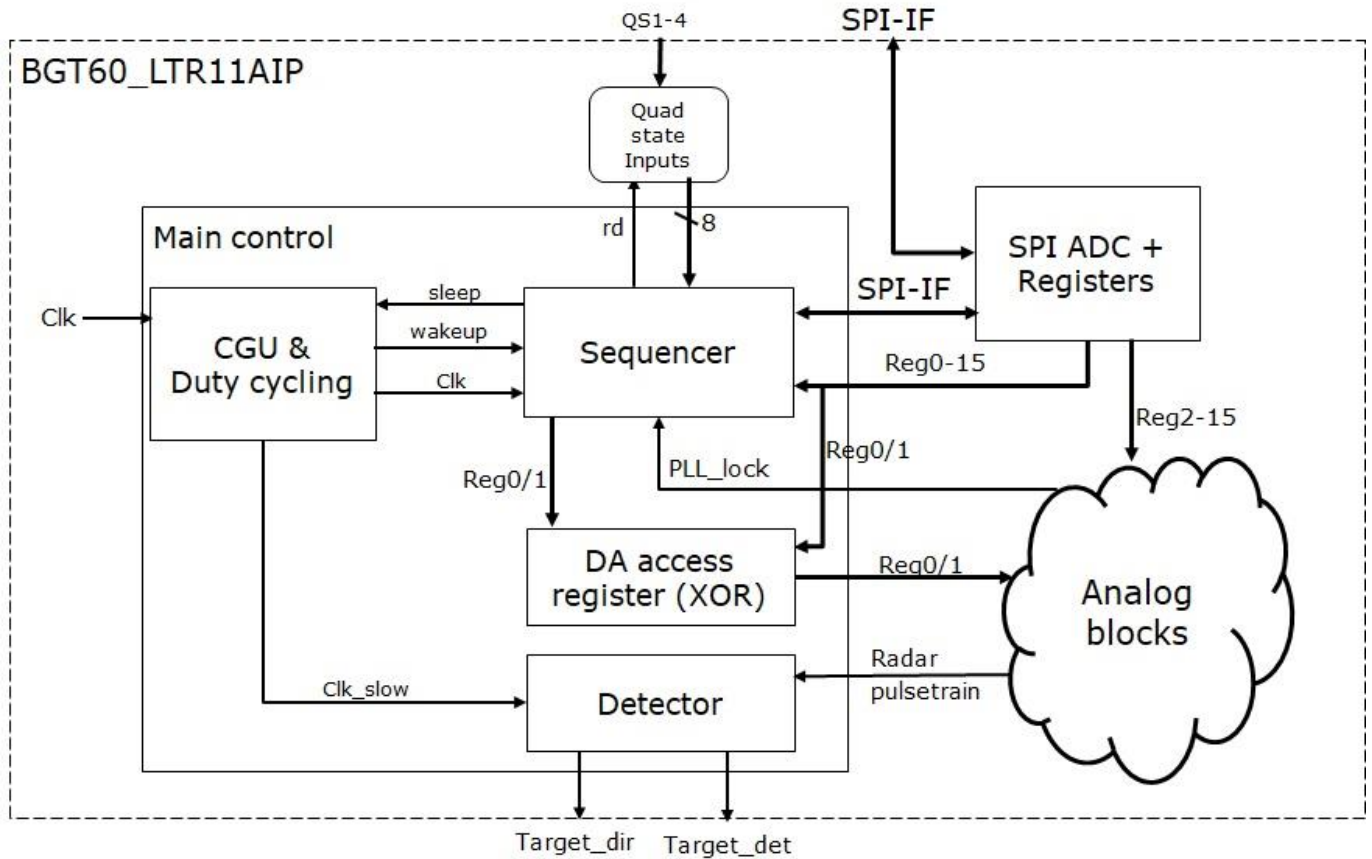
QS1-4

SPI-IF

BGT60_LTR11AIP

Quad state Inputs

rd

8

Main control

SPI ADC + Registers

Clk

sleep

SPI-IF

CGU & Duty cycling

wakeup

Sequencer

Clk

Reg0-15

Reg2-15

Reg0/1

Reg0/1

PLL_lock

DA access register (XOR)

Reg0/1

Analog blocks

Radar pulsetrain

Clk_slow

Detector

Target_dir

Target_det